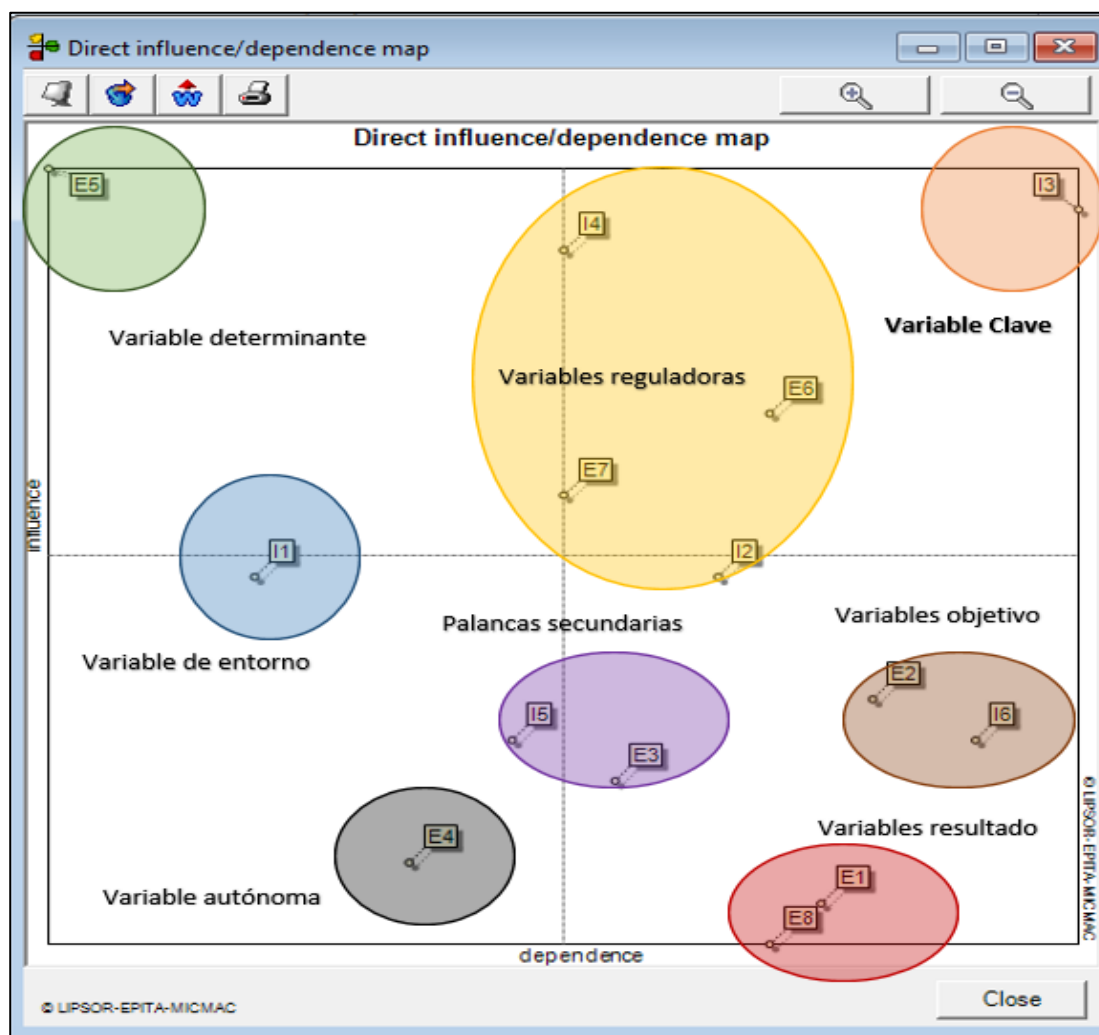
Direct influence/dependence map

Direct influence/dependence map

E5

Variable determinante

I4

Variables reguladoras

E6

E7

I3

Variable Clave

influence

I1

I2

Variable de entorno

Palancas secundarias

Variables objetivo

E2

I6

I5

E3

E4

Variable autónoma

Variables resultado

E1

E8

dependence

© LIPSOR-EPITA-MICMAC

© LIPSOR-EPITA-MICMAC

Close